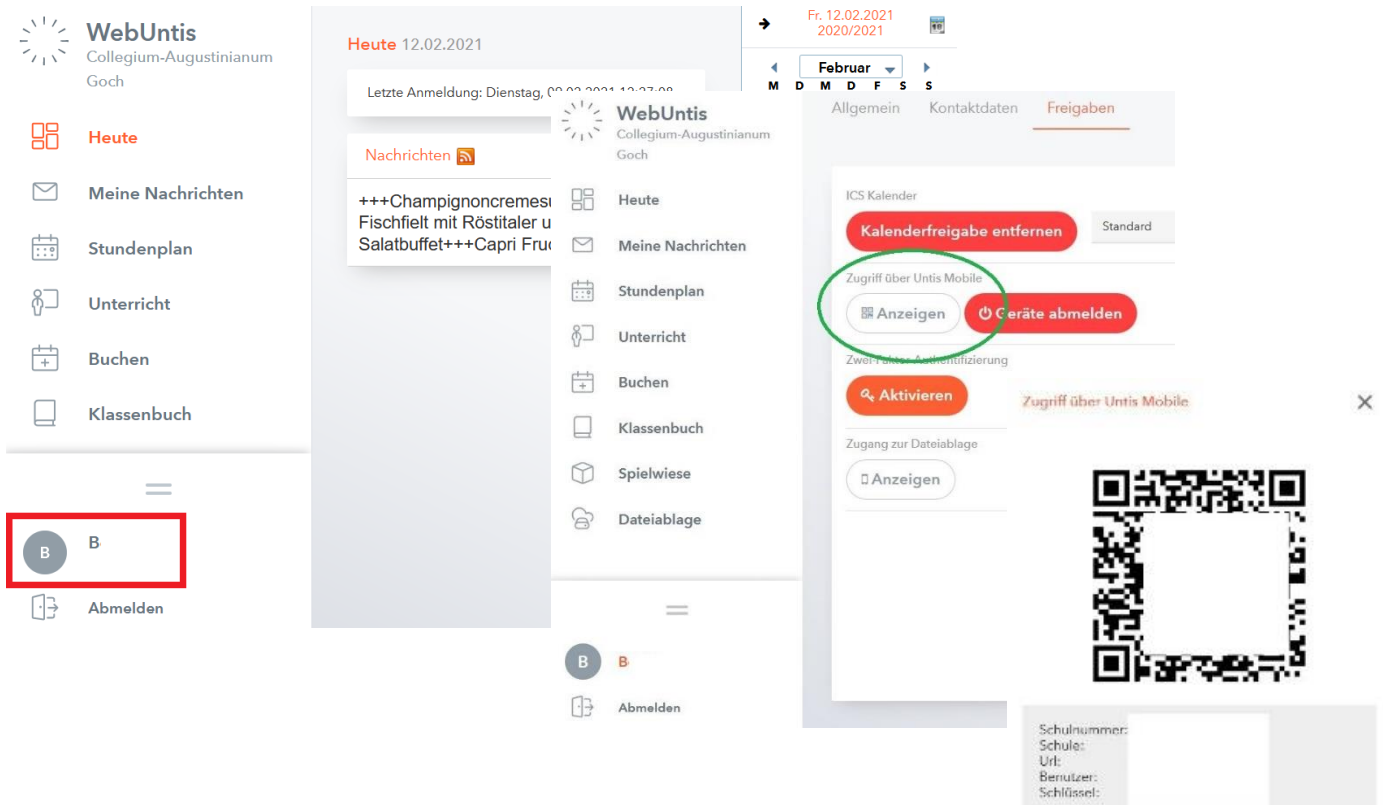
WebUntis
Collegium-Augustinianum Goch

Heute
Meine Nachrichten
Stundenplan
Unterricht
Buchen
Klassenbuch

B
B
Abmelden

Heute 12.02.2021

Letzte Anmeldung: Dienstag, 09.02.2021 12:27:08

Nachrichten

+++Champignoncremesu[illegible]
Fischfielt mit Röstitaler u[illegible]
Salatbuffet+++Capri Fruc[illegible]

Fr. 12.02.2021
2020/2021

Februar
M D M D F S S

WebUntis
Collegium-Augustinianum Goch

Heute
Meine Nachrichten
Stundenplan
Unterricht
Buchen
Klassenbuch
Spielwiese
Dateiablage

B
Abmelden

Allgemein Kontaktdaten Freigaben

ICS Kalender
Kalenderfreigabe entfernen
Standard

Zugriff über Untis Mobile
Anzeigen
Geräte abmelden

Zwei Faktor Authentifizierung
Aktivieren

Zugang zur Dateiablage
Anzeigen

Zugriff über Untis Mobile

Schulnummer:
Schule:
Url:
Benutzer:
Schlüssel: